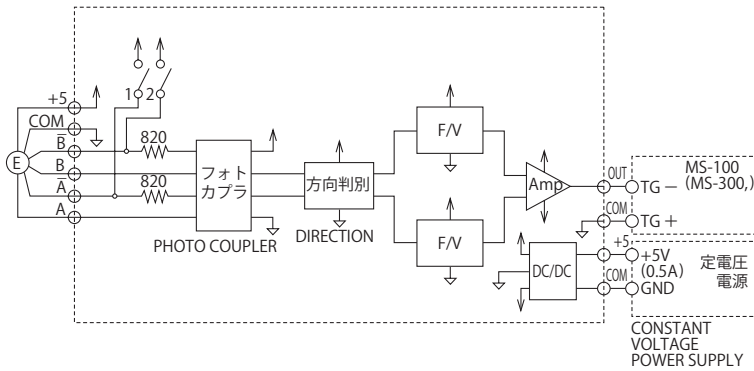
+5
COM
$\overline{B}$
B
$\overline{A}$
A
E
1
2
820
820
フォト
カプラ
PHOTO COUPLER
方向判別
DIRECTION
F/V
F/V
Amp
DC/DC
OUT
COM
+5
COM
TG −
TG +
+5V
(0.5A)
GND
MS-100
(MS-300,)
定電圧
電源
CONSTANT
VOLTAGE
POWER SUPPLY